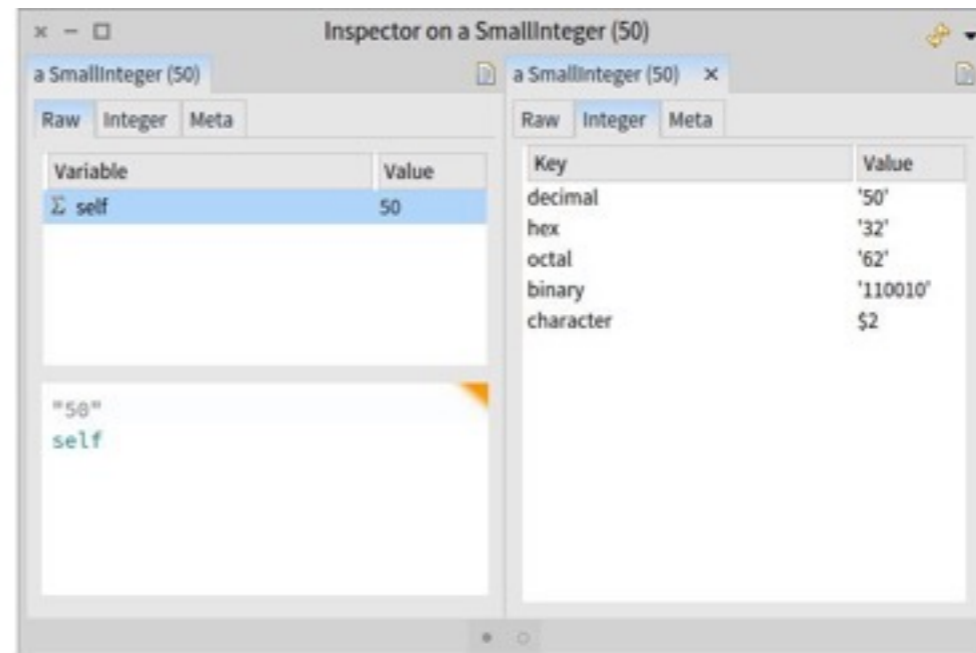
× − □ Inspector on a SmallInteger (50)

a SmallInteger (50)

Raw Integer Meta

| Variable | Value |
|---|---|
| Σ self | 50 |

"50"
self

a SmallInteger (50) ×

Raw Integer Meta

| Key | Value |
|---|---|
| decimal | '50' |
| hex | '32' |
| octal | '62' |
| binary | '110010' |
| character | $2 |